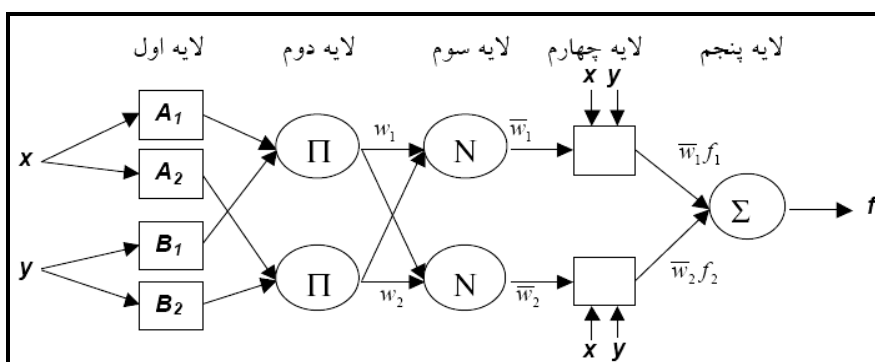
لایه اول لایه دوم لایه سوم لایه چهارم لایه پنجم

x y

x

$A_1$

$A_2$

$\Pi$

$w_1$

N

$\overline{w}_1$

$\overline{w}_1 f_1$

$\Sigma$

f

y

$B_1$

$B_2$

$\Pi$

$w_2$

N

$\overline{w}_2$

$\overline{w}_2 f_2$

x y